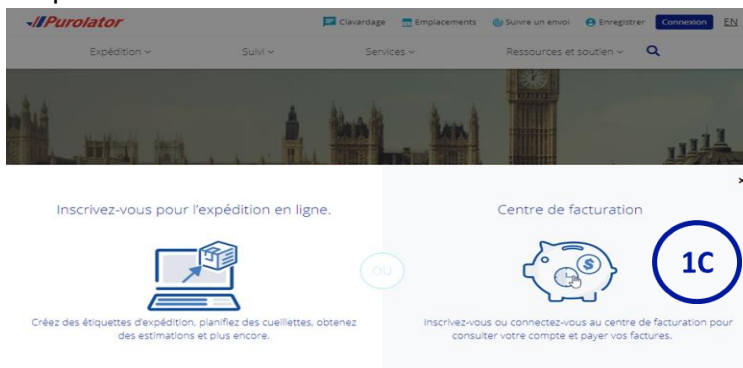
Purolator

Clavardage Emplacements Suivre un envoi Enregistrer Connexion EN

Expédition Suivi Services Ressources et soutien

Inscrivez-vous pour l'expédition en ligne.

Créez des étiquettes d'expédition, planifiez des cueillettes, obtenez des estimations et plus encore.

OU

Centre de facturation

1C

Inscrivez-vous ou connectez-vous au centre de facturation pour consulter votre compte et payer vos factures.